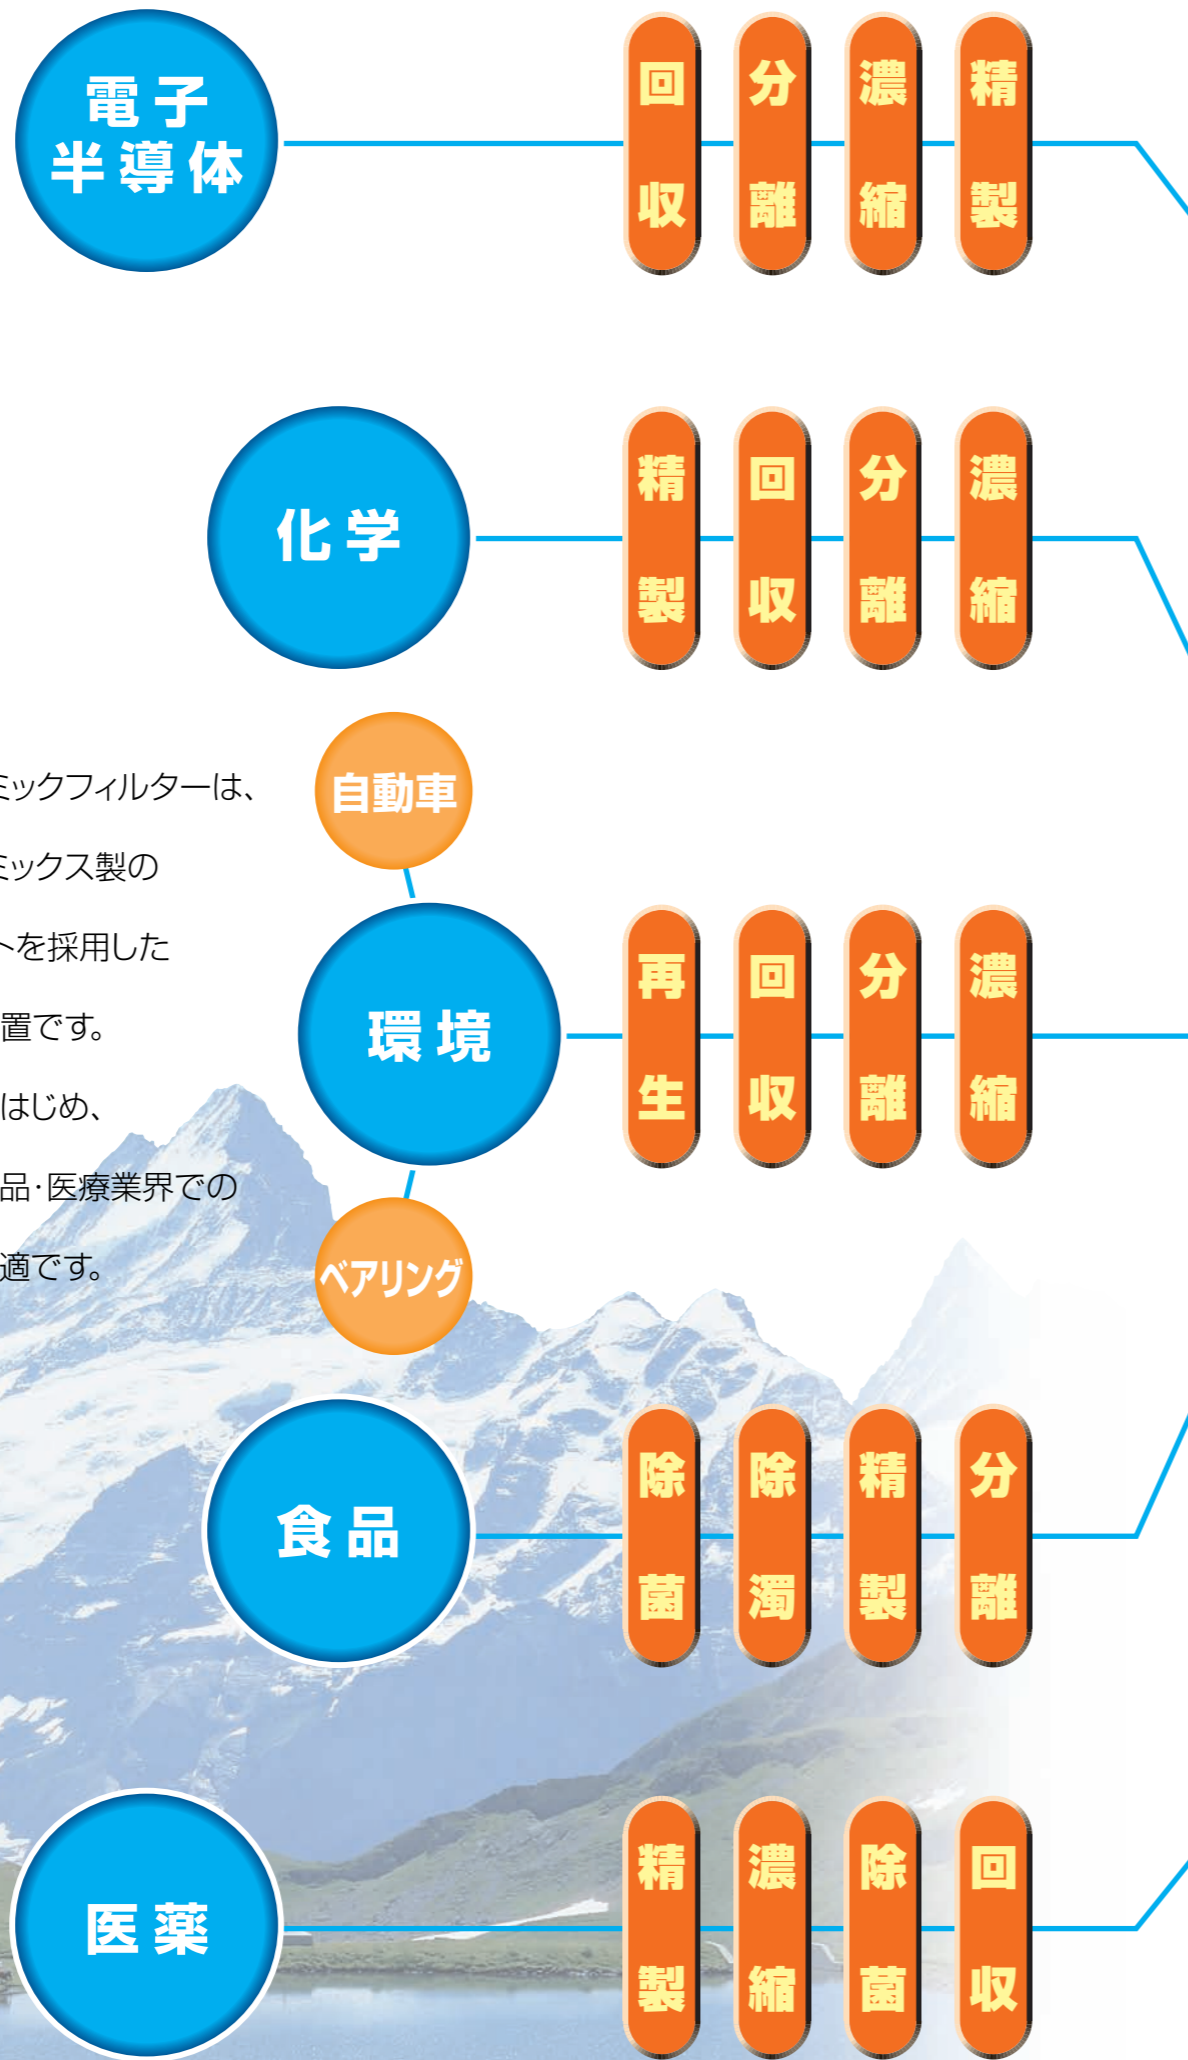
電子
半導体

回収 分離 濃縮 精製

化学

精製 回収 分離 濃縮

ミックフィルターは、
ミックス製の
トを採用した
置です。
はじめ、
品･医療業界での
適です。

自動車

環境

再生 回収 分離 濃縮

ベアリング

食品

除菌 除濁 精製 分離

医薬

精製 濃縮 除菌 回収